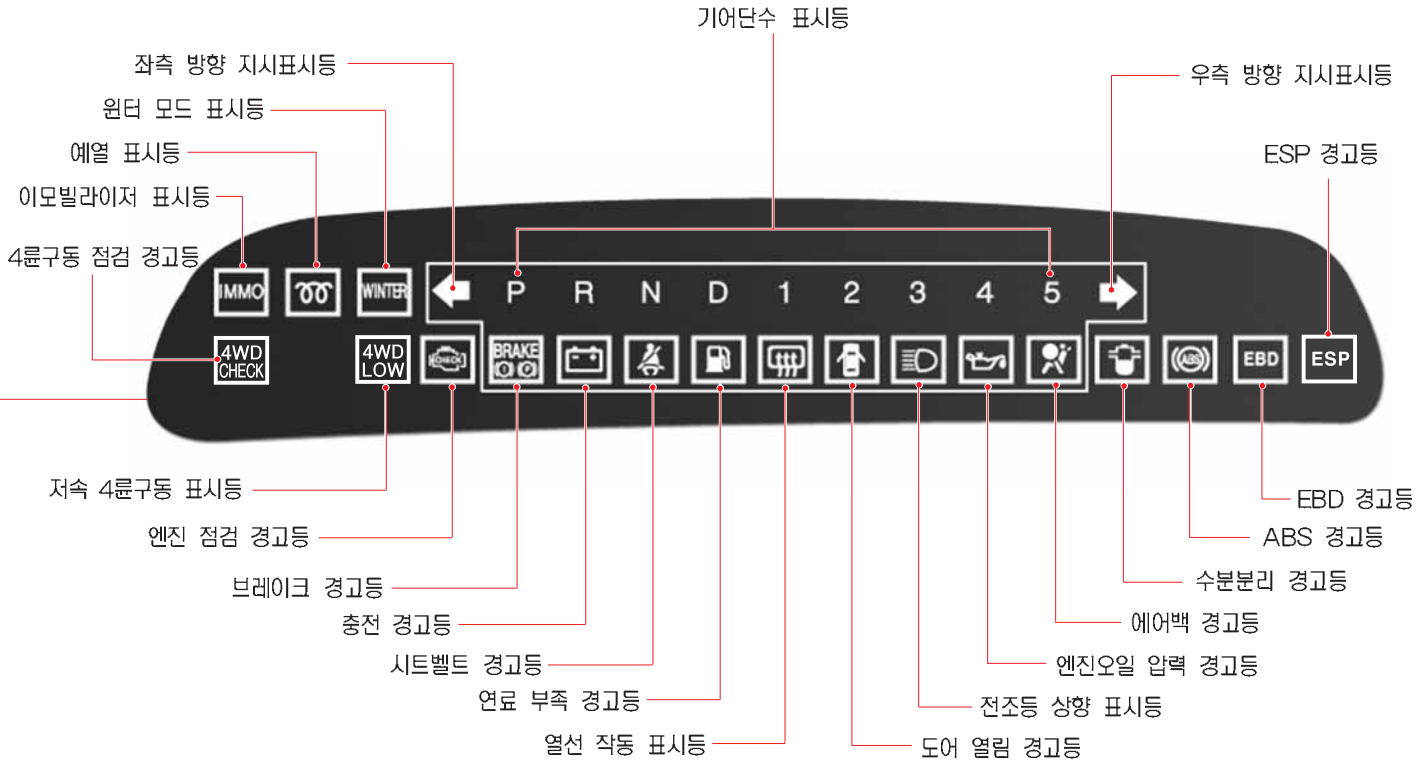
기어단수 표시등

좌측 방향 지시표시등

우측 방향 지시표시등

윈터 모드 표시등

예열 표시등

ESP 경고등

이모빌라이저 표시등

4륜구동 점검 경고등

IMMO

WINTER

P R N D 1 2 3 4 5

4WD CHECK

4WD LOW

CHECK

BRAKE

ABS

EBD

ESP

저속 4륜구동 표시등

엔진 점검 경고등

브레이크 경고등

충전 경고등

시트벨트 경고등

연료 부족 경고등

열선 작동 표시등

EBD 경고등

ABS 경고등

수분분리 경고등

에어백 경고등

엔진오일 압력 경고등

전조등 상향 표시등

도어 열림 경고등